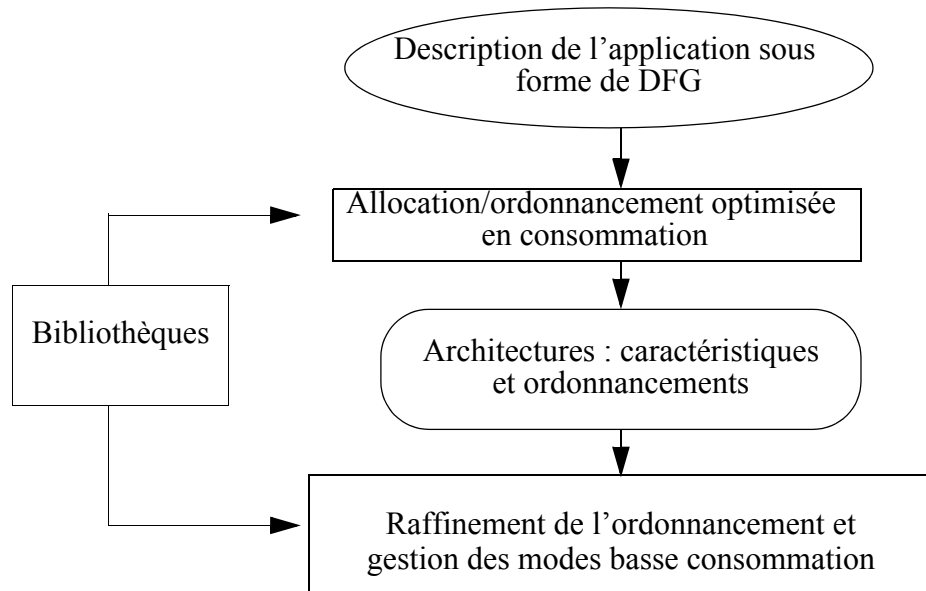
Description de l’application sous forme de DFG

Allocation/ordonnancement optimisée en consommation

Bibliothèques

Architectures : caractéristiques et ordonnancements

Raffinement de l’ordonnancement et gestion des modes basse consommation